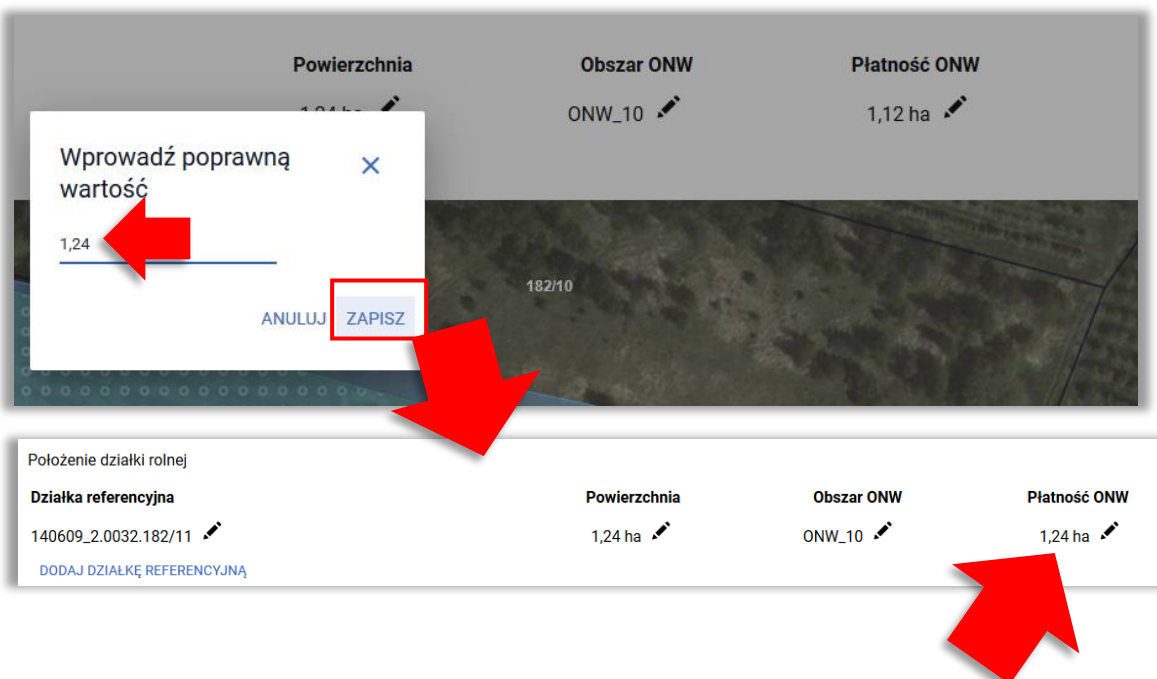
Powierzchnia

1,24 ha

Obszar ONW

ONW_10

Płatność ONW

1,12 ha

Wprowadź poprawną wartość

1,24

ANULUJ ZAPISZ

182/10

Położenie działki rolnej

| Działka referencyjna | Powierzchnia | Obszar ONW | Płatność ONW |
|---|---|---|---|
| 140609_2.0032.182/11 | 1,24 ha | ONW_10 | 1,24 ha |

DODAJ DZIAŁKĘ REFERENCYJNĄ